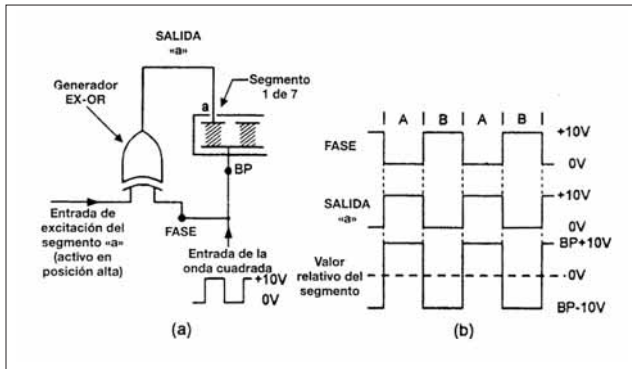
SALIDA «a»

Generador EX-OR

Segmento 1 de 7

a

BP

Entrada de excitación del segmento «a» (activo en posición alta)

FASE

Entrada de la onda cuadrada

+10V

0V

(a)

A B A B

FASE

+10V

0V

SALIDA «a»

+10V

0V

Valor relativo del segmento

BP+10V

-0V

BP-10V

(b)